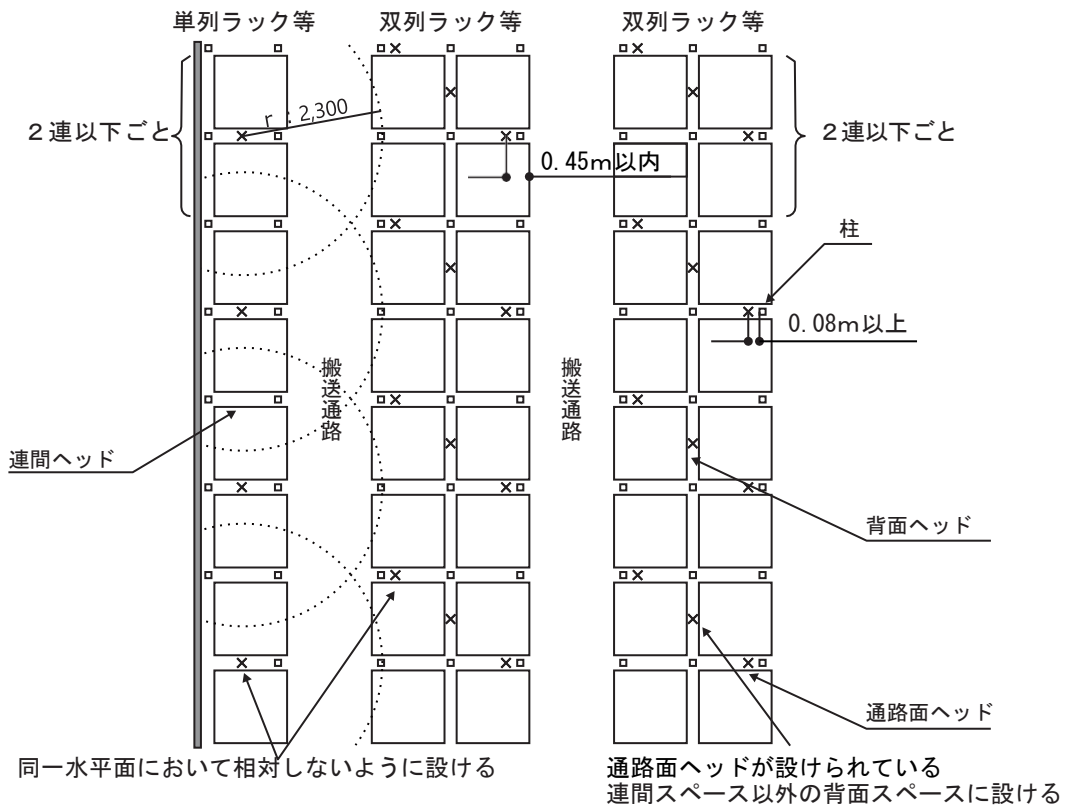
単列ラック等
双列ラック等
双列ラック等

２連以下ごと
r：2,300
0.45m以内
２連以下ごと

柱
0.08m以上

搬送通路
搬送通路

連間ヘッド
背面ヘッド
通路面ヘッド

同一水平面において相対しないように設ける
通路面ヘッドが設けられている
連間スペース以外の背面スペースに設ける